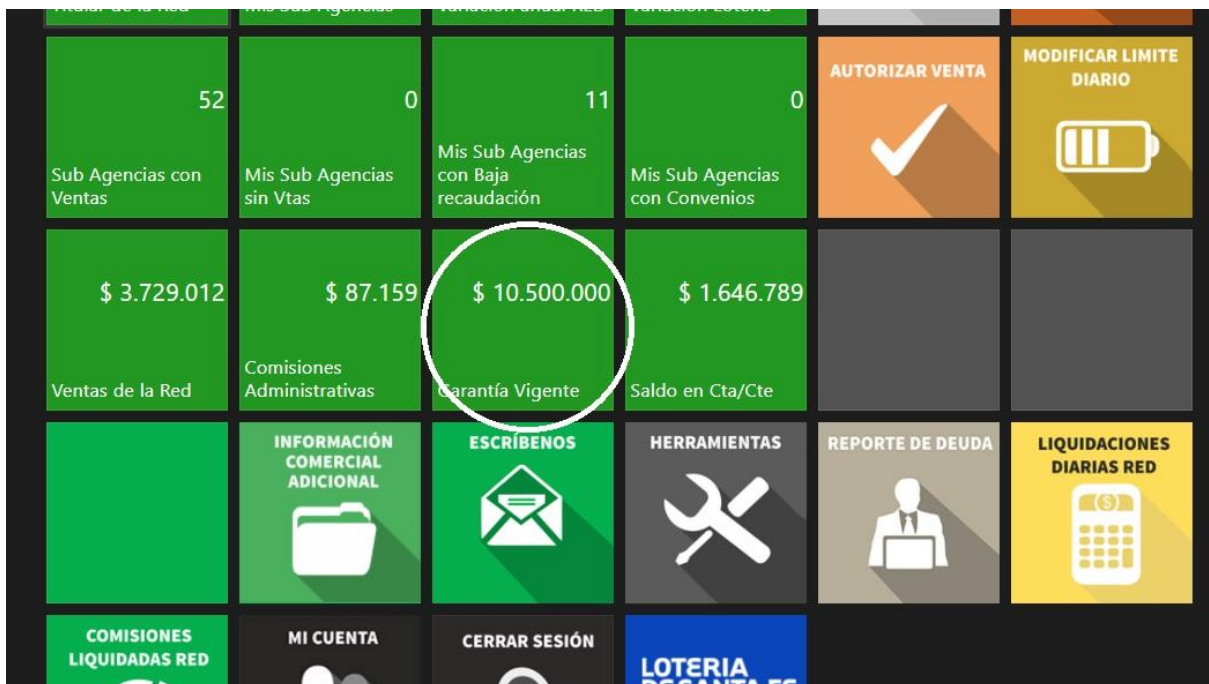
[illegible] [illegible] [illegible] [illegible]

52
Sub Agencias con Ventas

0
Mis Sub Agencias sin Vtas

11
Mis Sub Agencias con Baja recaudación

0
Mis Sub Agencias con Convenios

AUTORIZAR VENTA

MODIFICAR LIMITE DIARIO

\$ 3.729.012
Ventas de la Red

\$ 87.159
Comisiones Administrativas

\$ 10.500.000
Garantía Vigente

\$ 1.646.789
Saldo en Cta/Cte

INFORMACIÓN COMERCIAL ADICIONAL

ESCRÍBENOS

HERRAMIENTAS

REPORTE DE DEUDA

LIQUIDACIONES DIARIAS RED

COMISIONES LIQUIDADAS RED

MI CUENTA

CERRAR SESIÓN

LOTERIA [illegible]